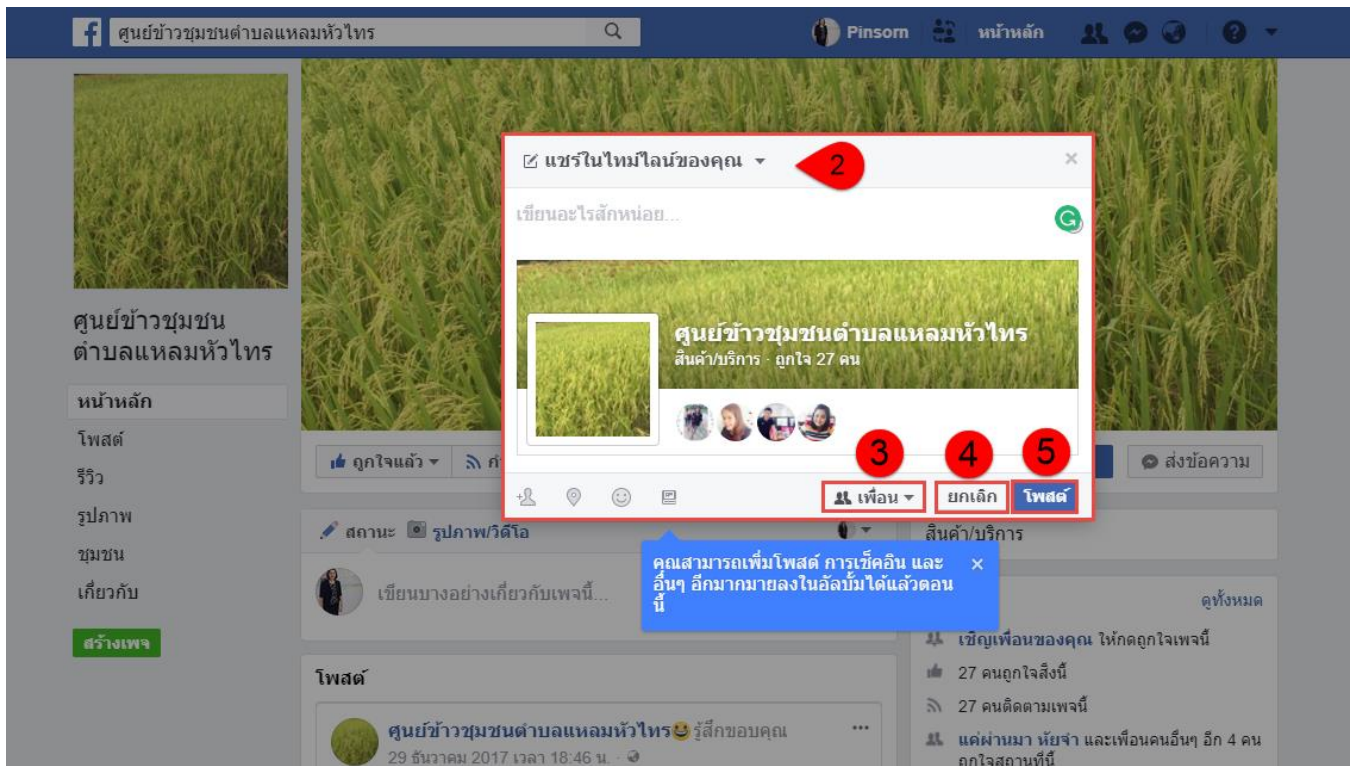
ศูนย์ข้าวชุมชนตำบลแหลมหัวไทร

Pinsom หน้าหลัก

ศูนย์ข้าวชุมชนตำบลแหลมหัวไทร

หน้าหลัก
โพสต์
รีวิว
รูปภาพ
ชุมชน
เกี่ยวกับ
สร้างเพจ

แชร์ในไทม์ไลน์ของคุณ

2

เขียนอะไรสักหน่อย...

ศูนย์ข้าวชุมชนตำบลแหลมหัวไทร
สินค้า/บริการ · ถูกใจ 27 คน

3 4 5

เพื่อน ยกเลิก โพสต์

ถูกใจแล้ว

ส่งข้อความ

สถานะ รูปภาพ/วิดีโอ

เขียนบางอย่างเกี่ยวกับเพจนี้...

คุณสามารถเพิ่มโพสต์ การเช็คอิน และอื่นๆ อีกมากมายลงในอัลบั้มได้แล้วตอนนี้

สินค้า/บริการ

ดูทั้งหมด

เชิญเพื่อนของคุณ ให้กดถูกใจเพจนี้
27 คนถูกใจสิ่งนี้
27 คนติดตามเพจนี้
แค่ผ่านมา หัยจ่า และเพื่อนคนอื่นๆ อีก 4 คน ถูกใจสถานที่นี้

โพสต์

ศูนย์ข้าวชุมชนตำบลแหลมหัวไทร รู้สึกขอบคุณ
29 ธันวาคม 2017 เวลา 18:46 น.